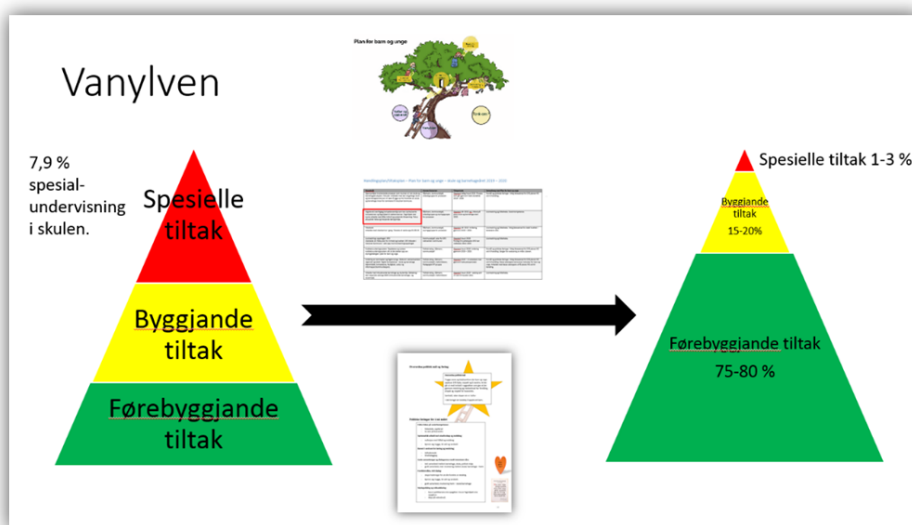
Vanylven

7,9 % spesialundervisning i skulen.

Spesielle tiltak

Byggjande tiltak

Førebyggjande tiltak

Plan for barn og unge

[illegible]

Spesielle tiltak 1-3 %

Byggjande tiltak 15-20%

Førebyggjande tiltak 75-80 %